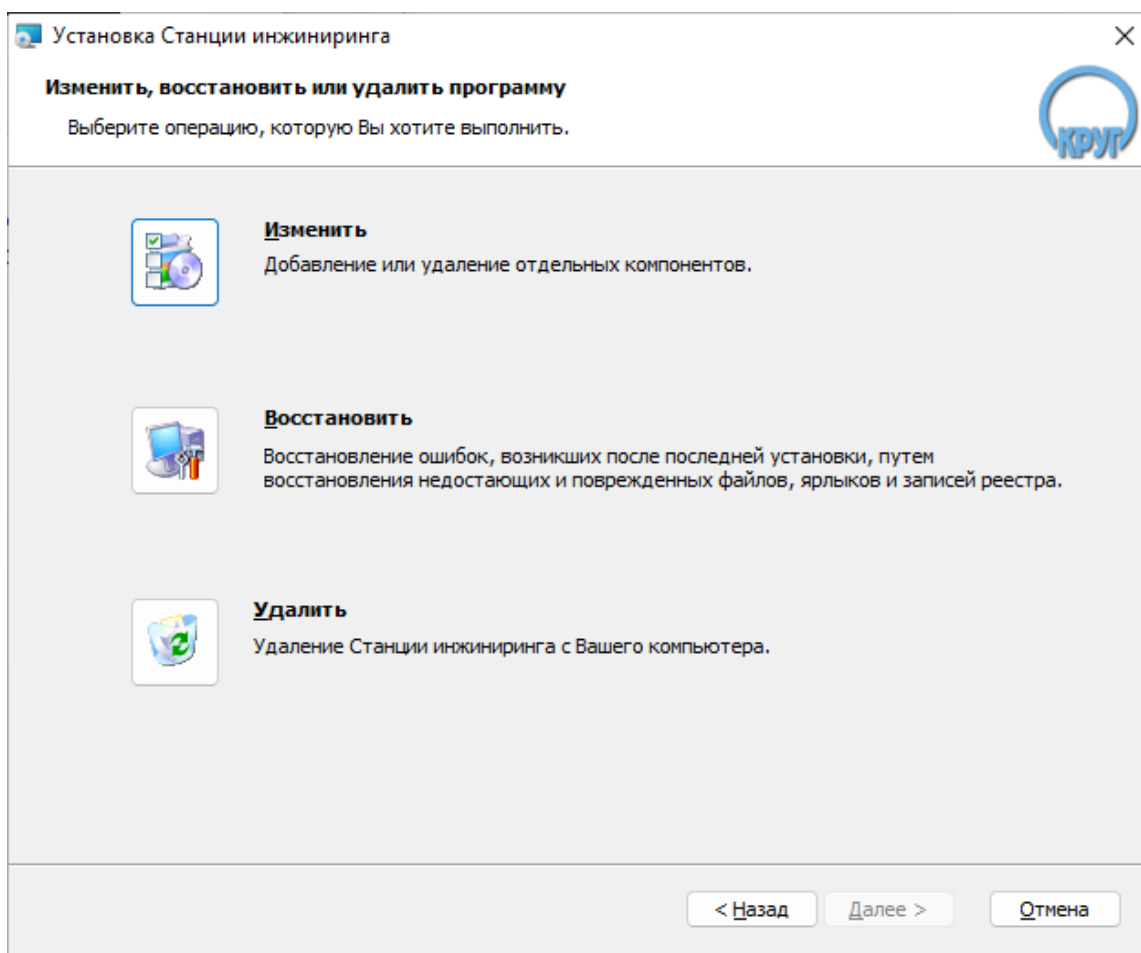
Установка Станции инжиниринга

×

Изменить, восстановить или удалить программу

Выберите операцию, которую Вы хотите выполнить.

КРУГ

Изменить

Добавление или удаление отдельных компонентов.

Восстановить

Восстановление ошибок, возникших после последней установки, путем восстановления недостающих и поврежденных файлов, ярлыков и записей реестра.

Удалить

Удаление Станции инжиниринга с Вашего компьютера.

< Назад

Далее >

Отмена